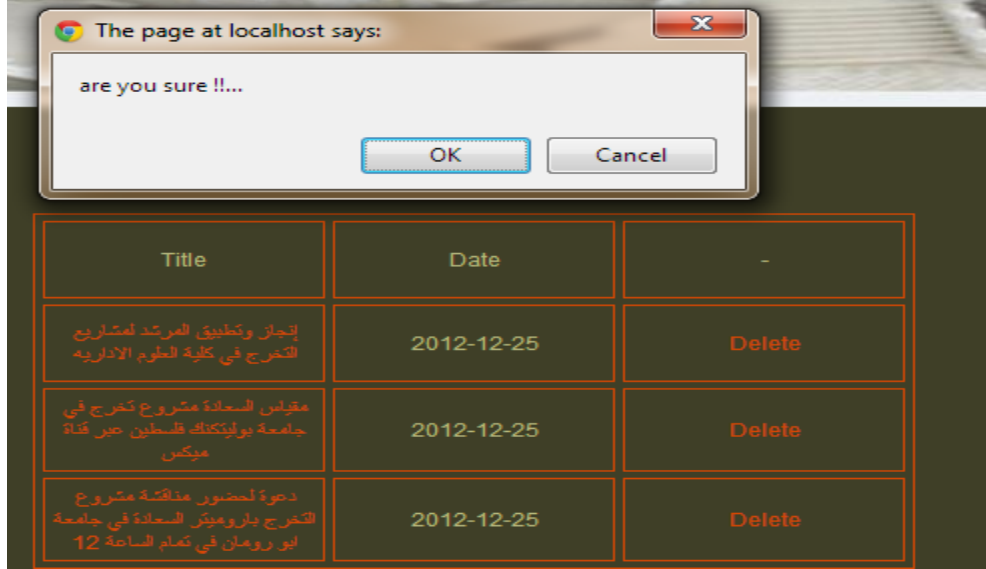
The page at localhost says:

are you sure !!...

OK Cancel

| Title | Date | - |
|---|---|---|
| إنجاز وتطبيق المرشد لمشاريع التخرج في كلية العلوم الاداريه | 2012-12-25 | Delete |
| مقياس السعادة مشروع تخرج في جامعة بوليتكنك فلسطين عبر قناة ميكس | 2012-12-25 | Delete |
| دعوة لحضور مناقشة مشروع التخرج باروميتر السعادة في جامعة ابو رومان في تمام الساعة 12 | 2012-12-25 | Delete |